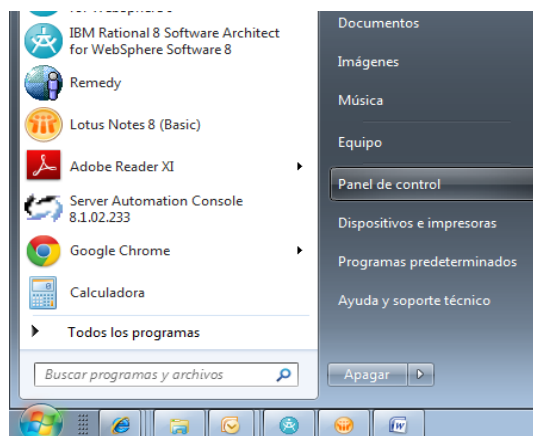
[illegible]
IBM Rational 8 Software Architect for WebSphere Software 8
Remedy
Lotus Notes 8 (Basic)
Adobe Reader XI
Server Automation Console 8.1.02.233
Google Chrome
Calculadora
Todos los programas
Buscar programas y archivos

Documentos
Imágenes
Música
Equipo
Panel de control
Dispositivos e impresoras
Programas predeterminados
Ayuda y soporte técnico
Apagar